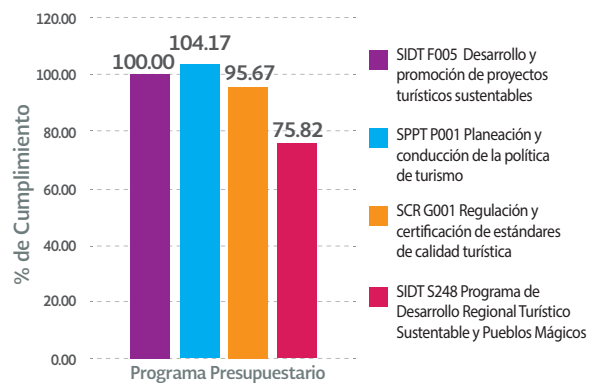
120.00
100.00
80.00
60.00
40.00
20.00
0.00

% de Cumplimiento

100.00
104.17
95.67
75.82

Programa Presupuestario

SIDT F005 Desarrollo y promoción de proyectos turísticos sustentables

SPPT P001 Planeación y conducción de la política de turismo

SCR G001 Regulación y certificación de estándares de calidad turística

SIDT S248 Programa de Desarrollo Regional Turístico Sustentable y Pueblos Mágicos